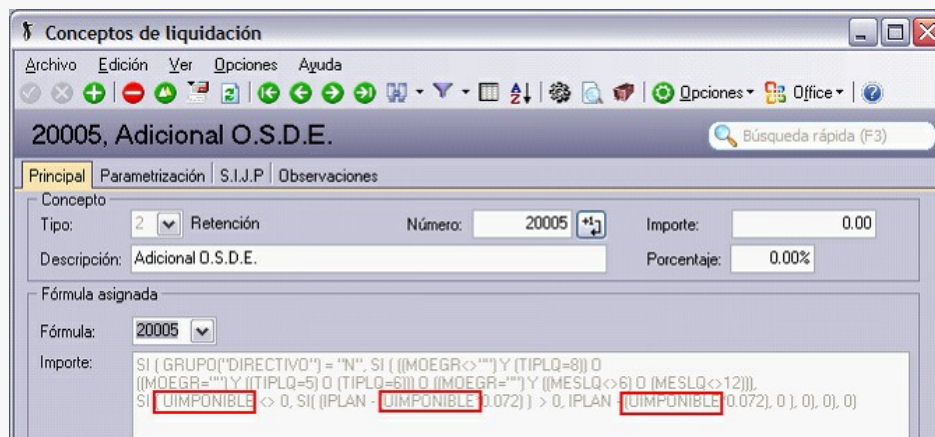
Conceptos de liquidación

Archivo Edición Ver Opciones Ayuda

Opciones Office

20005, Adicional O.S.D.E.

Búsqueda rápida (F3)

Principal | Parametrización | S.I.J.P | Observaciones

Concepto

Tipo: 2 Retención

Número: 20005

Importe: 0.00

Descripción: Adicional O.S.D.E.

Porcentaje: 0.00%

Fórmula asignada

Fórmula: 20005

Importe: SI ( GRUPO("DIRECTIVO") = "N", SI ( ((MOEGR<>"") Y (TIPLQ=8)) O ((MOEGR="") Y ((TIPLQ=5) O (TIPLQ=6))) O ((MOEGR="") Y ((MESLQ<>6) O (MESLQ<>12))), SI( UIMPONIBLE <> 0, SI( (IPLAN - (UIMPONIBLE 0.072) ) > 0, IPLAN - (UIMPONIBLE 0.072), 0 ), 0), 0), 0)